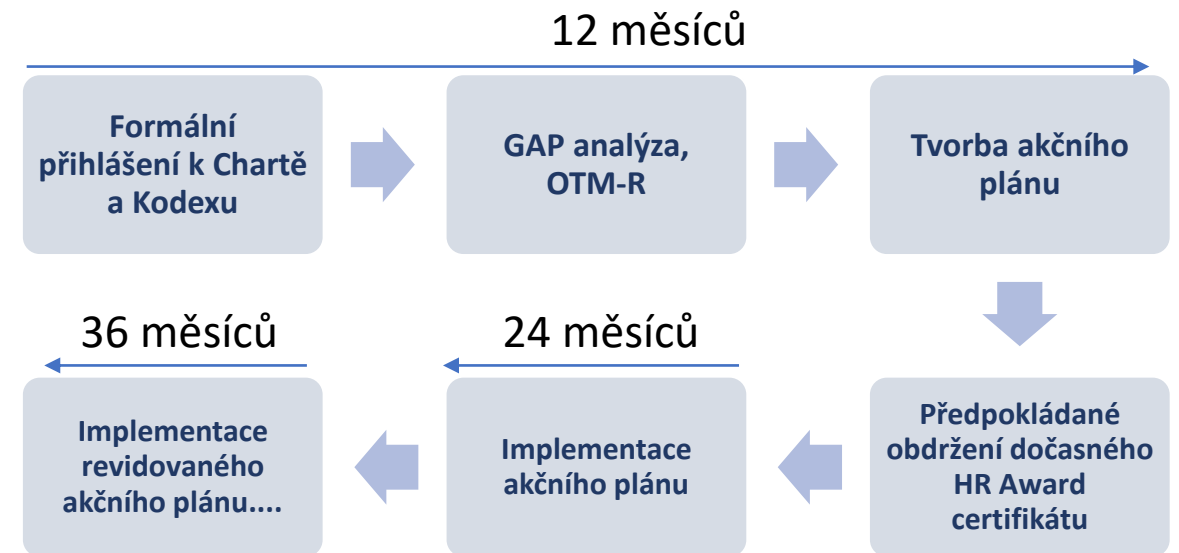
12 měsíců

Formální přihlášení k Chartě a Kodexu

GAP analýza, OTM-R

Tvorba akčního plánu

36 měsíců

24 měsíců

Implementace revidovaného akčního plánu....

Implementace akčního plánu

Předpokládané obdržení dočasného HR Award certifikátu